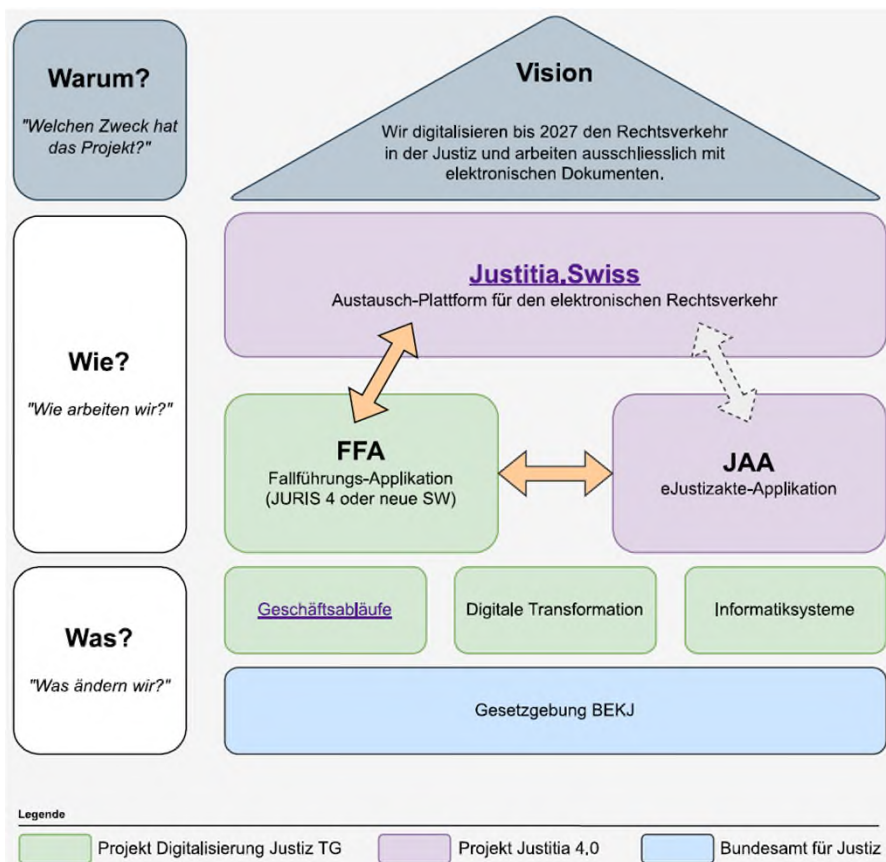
Warum?

"Welchen Zweck hat das Projekt?"

Vision

Wir digitalisieren bis 2027 den Rechtsverkehr in der Justiz und arbeiten ausschliesslich mit elektronischen Dokumenten.

Wie?

"Wie arbeiten wir?"

Justitia.Swiss
Austausch-Plattform für den elektronischen Rechtsverkehr

FFA
Fallführungs-Applikation (JURIS 4 oder neue SW)

JAA
eJustizakte-Applikation

Was?

"Was ändern wir?"

Geschäftsabläufe

Digitale Transformation

Informatiksysteme

Gesetzgebung BEKJ

Legende

Projekt Digitalisierung Justiz TG

Projekt Justitia 4.0

Bundesamt für Justiz